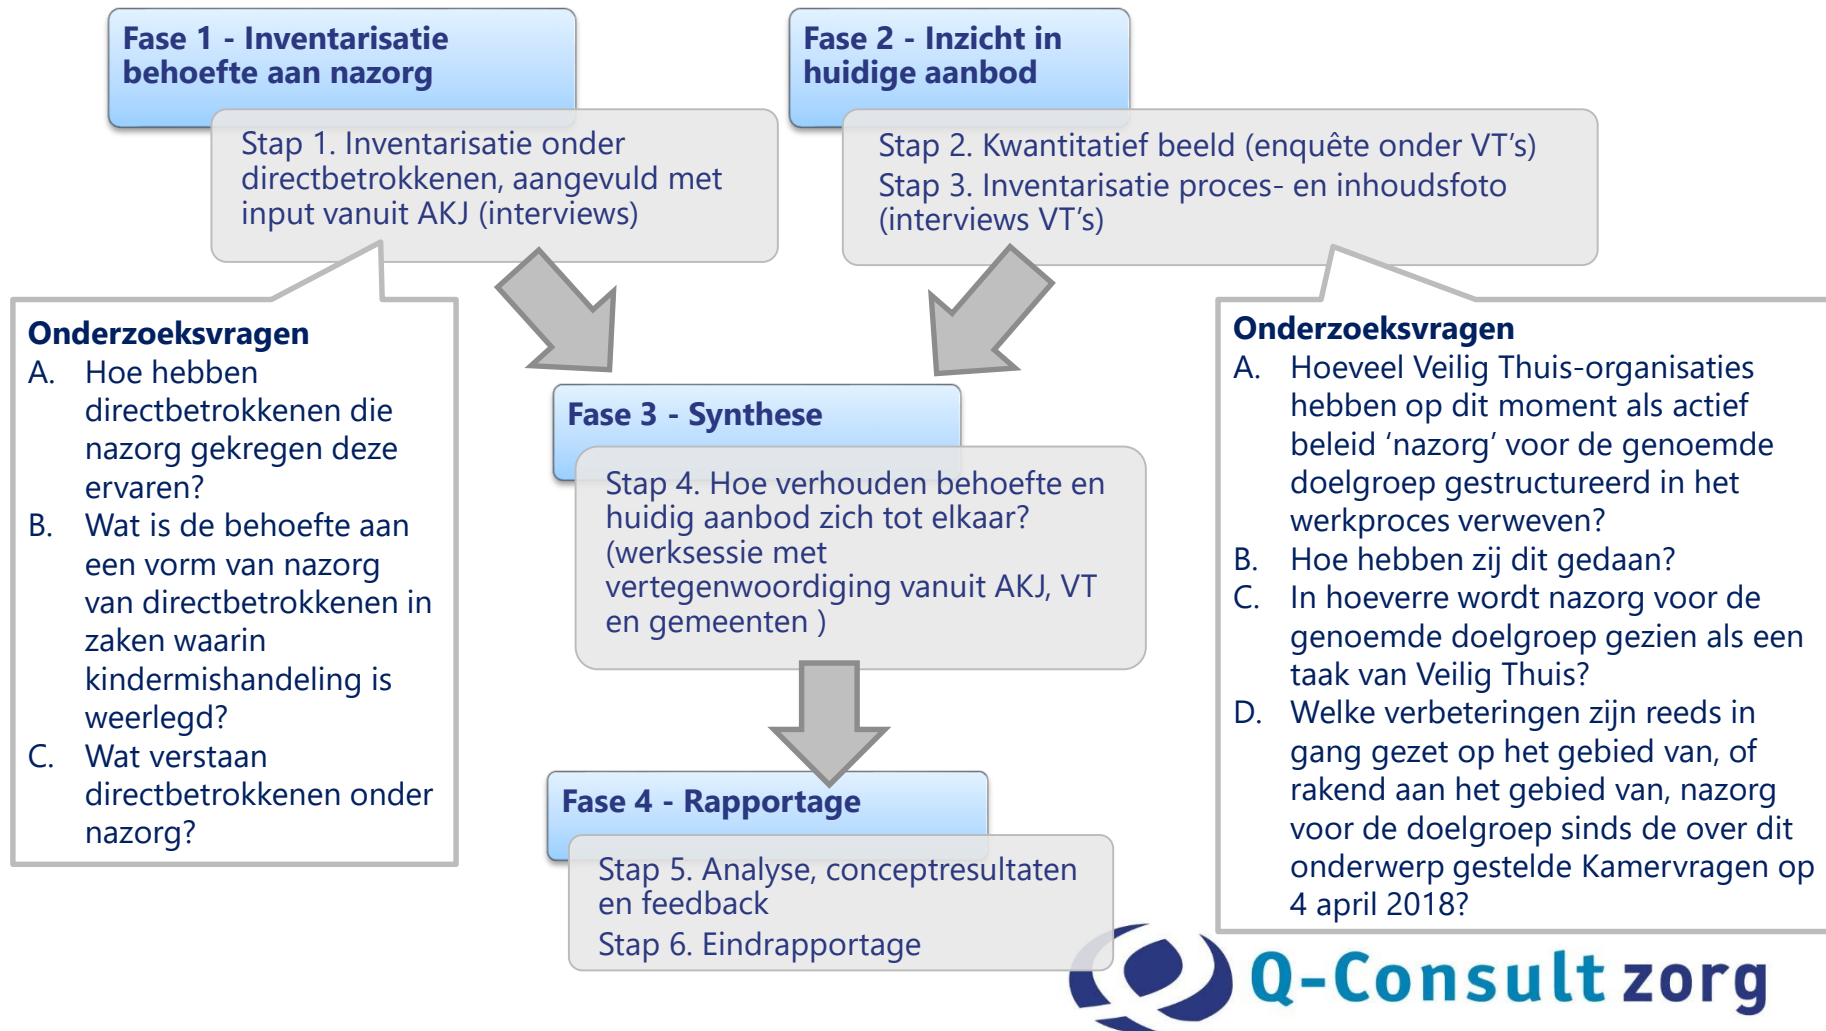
**Fase 1 - Inventarisatie behoefte aan nazorg**

Stap 1. Inventarisatie onder directbetrokkenen, aangevuld met input vanuit AKJ (interviews)

**Fase 2 - Inzicht in huidige aanbod**

Stap 2. Kwantitatief beeld (enquête onder VT's)
Stap 3. Inventarisatie proces- en inhoudsfoto (interviews VT's)

**Onderzoeksvragen**
A. Hoe hebben directbetrokkenen die nazorg gekregen deze ervaren?
B. Wat is de behoefte aan een vorm van nazorg van directbetrokkenen in zaken waarin kindermishandeling is weerlegd?
C. Wat verstaan directbetrokkenen onder nazorg?

**Fase 3 - Synthese**

Stap 4. Hoe verhouden behoefte en huidig aanbod zich tot elkaar? (werksessie met vertegenwoordiging vanuit AKJ, VT en gemeenten )

**Fase 4 - Rapportage**

Stap 5. Analyse, conceptresultaten en feedback
Stap 6. Eindrapportage

**Onderzoeksvragen**
A. Hoeveel Veilig Thuis-organisaties hebben op dit moment als actief beleid 'nazorg' voor de genoemde doelgroep gestructureerd in het werkproces verweven?
B. Hoe hebben zij dit gedaan?
C. In hoeverre wordt nazorg voor de genoemde doelgroep gezien als een taak van Veilig Thuis?
D. Welke verbeteringen zijn reeds in gang gezet op het gebied van, of rakend aan het gebied van, nazorg voor de doelgroep sinds de over dit onderwerp gestelde Kamervragen op 4 april 2018?

Q-Consult zorg